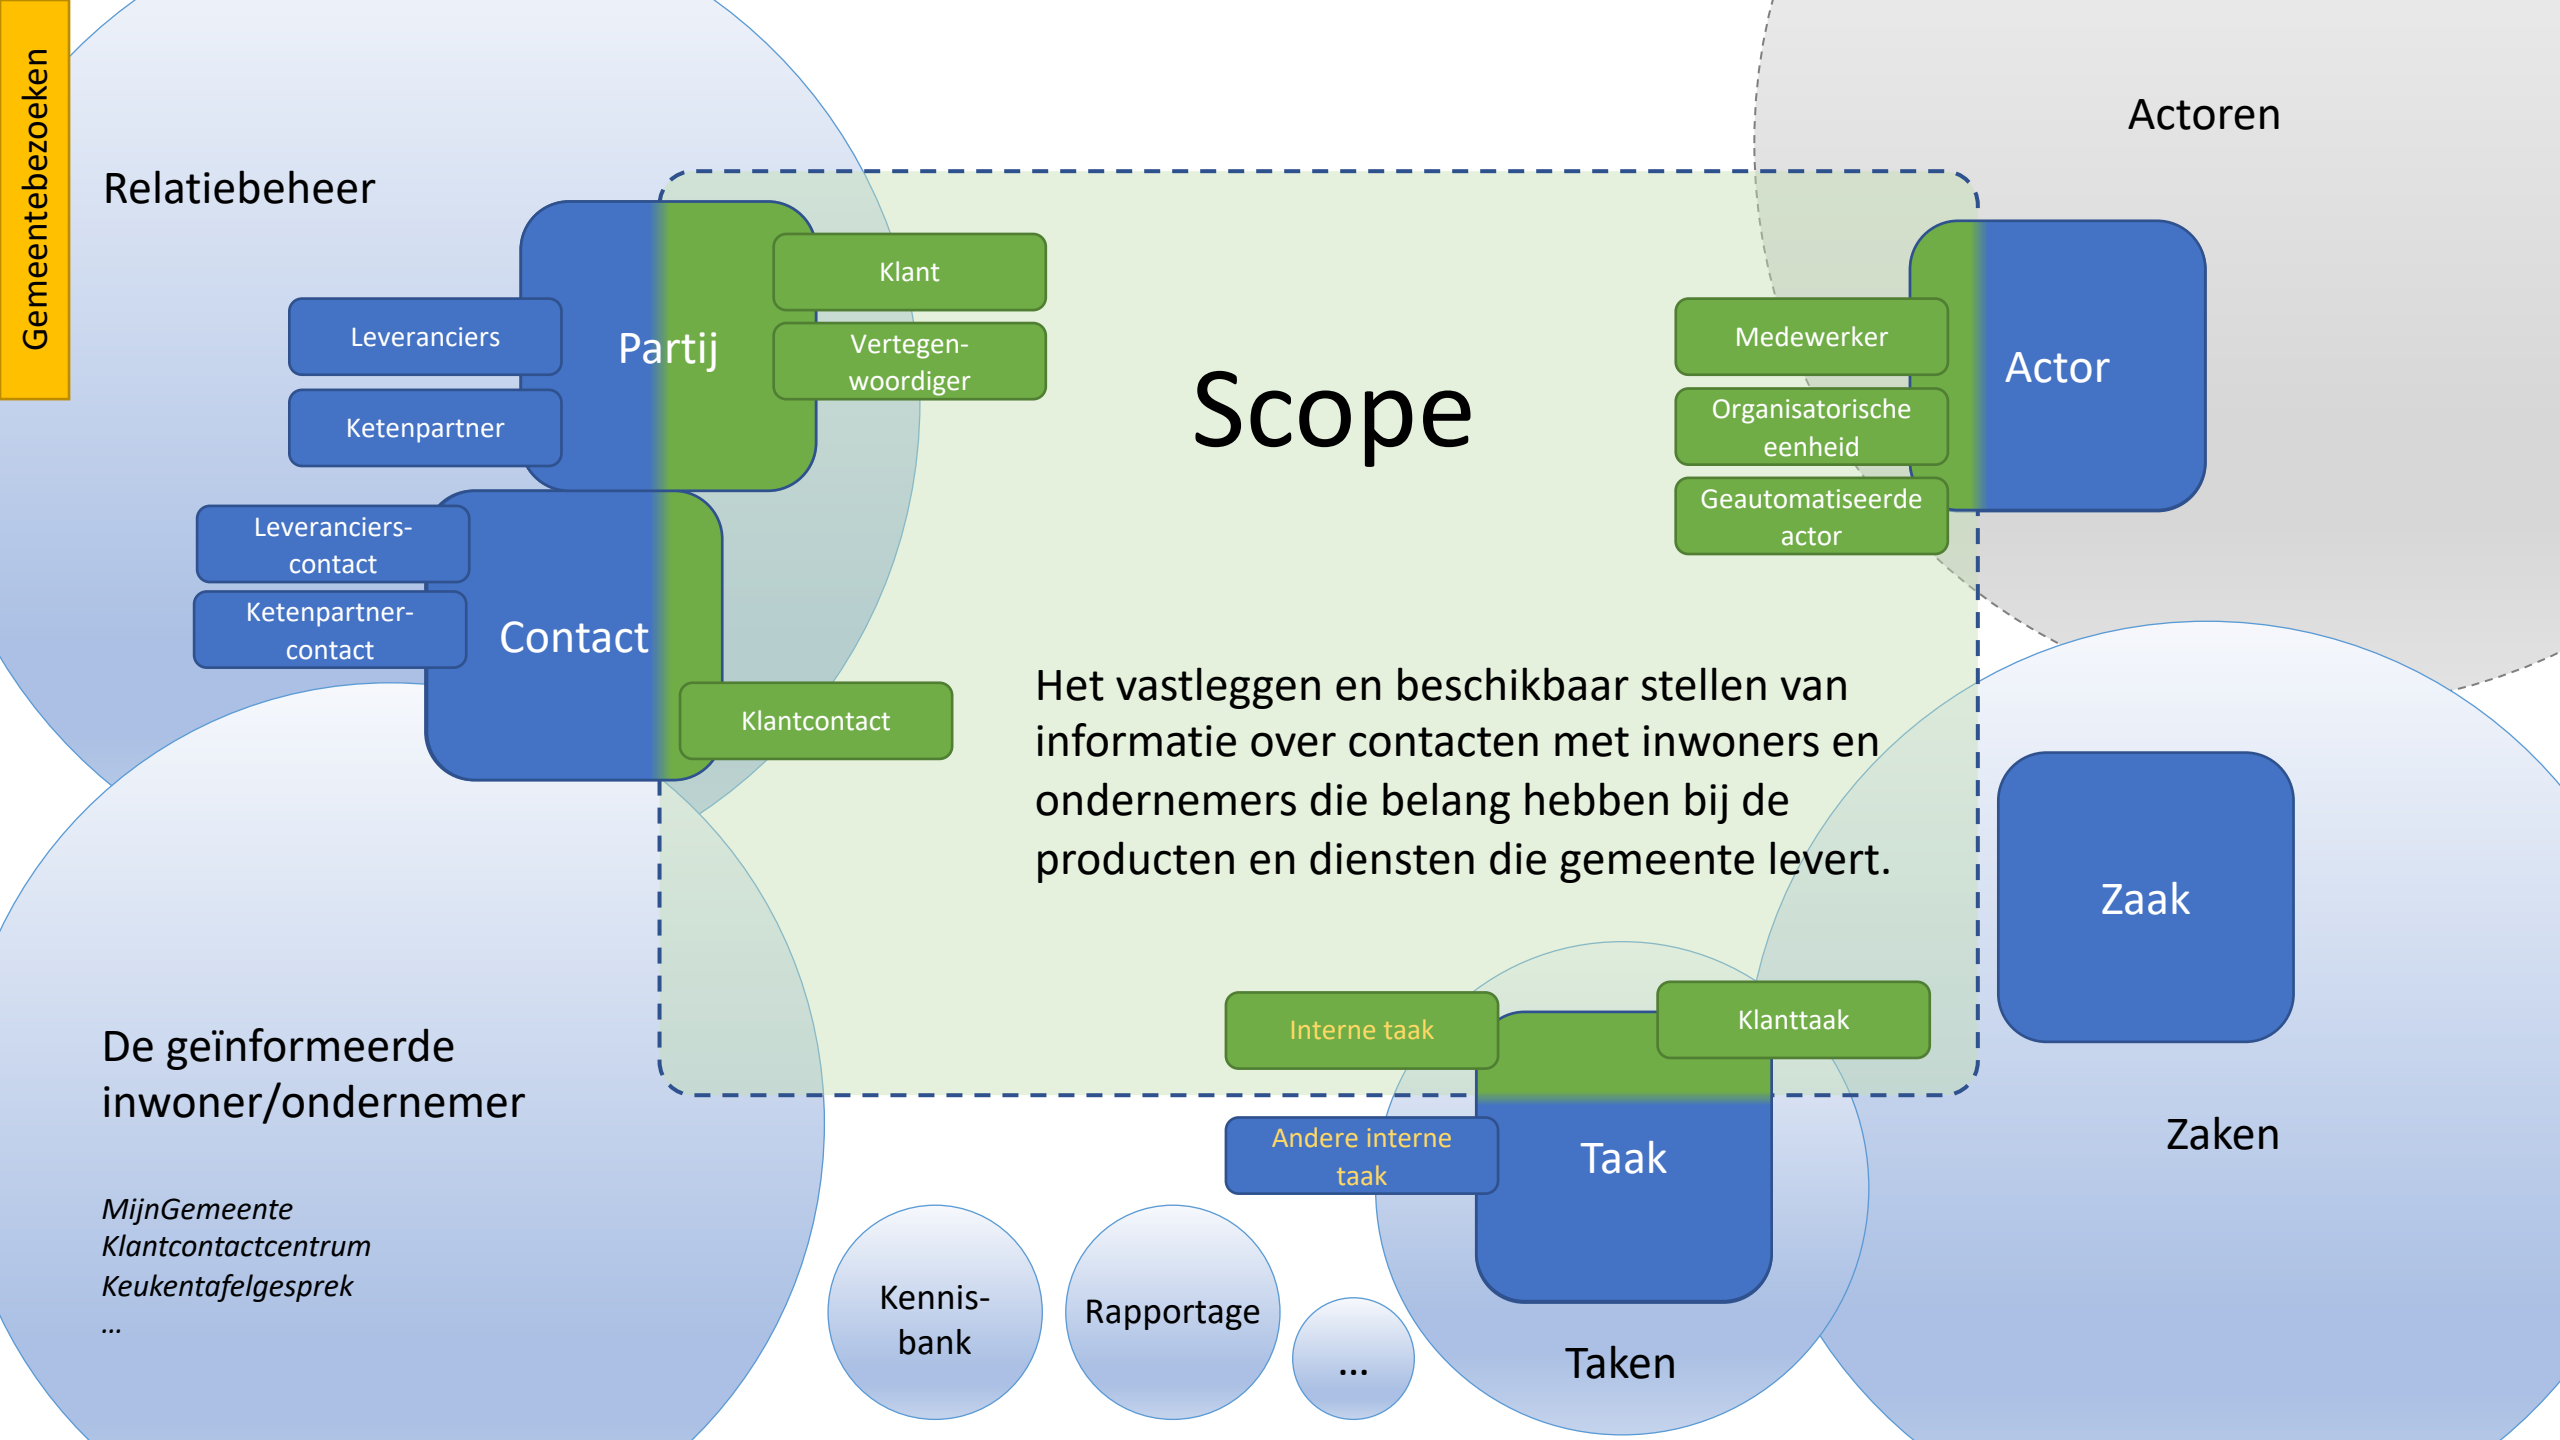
Gemeentebezoeken

Relatiebeheer

Actoren

Partij

Klant

Leveranciers

Vertegenwoordiger

Ketenpartner

Scope

Medewerker

Actor

Organisatorische eenheid

Geautomatiseerde actor

Leveranciers-contact

Ketenpartner-contact

Contact

Klantcontact

Het vastleggen en beschikbaar stellen van informatie over contacten met inwoners en ondernemers die belang hebben bij de producten en diensten die gemeente levert.

Zaak

De geïnformeerde inwoner/ondernemer

Interne taak

Klanttaak

Zaken

Andere interne taak

Taak

*MijnGemeente*
*Klantcontactcentrum*
*Keukentafelgesprek*
*…*

Kennis-bank

Rapportage

…

Taken